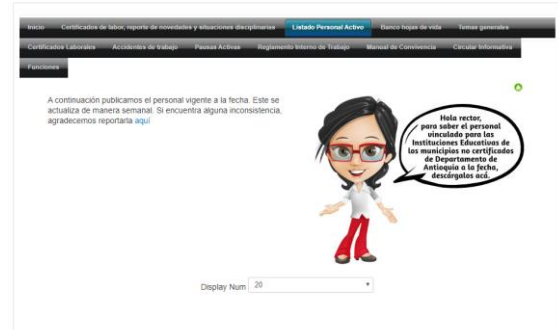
Inicio | Certificados de labor, reporte de novedades y situaciones disciplinarias | Listado Personal Activo | Banco hojas de vida | Temas generales
Certificados Laborales | Accidentes de trabajo | Pausas Activas | Reglamento Interno de Trabajo | Manual de Convivencia | Circular Informativa
Funciones

A continuación publicamos el personal vigente a la fecha. Este se actualiza de manera semanal. Si encuentra alguna inconsistencia, agradecemos reportarla aquí

Hola rector, para saber el personal vinculado para las Instituciones Educativas de los municipios no certificados de Departamento de Antioquia a la fecha, descárgalos acá.

Display Num 20